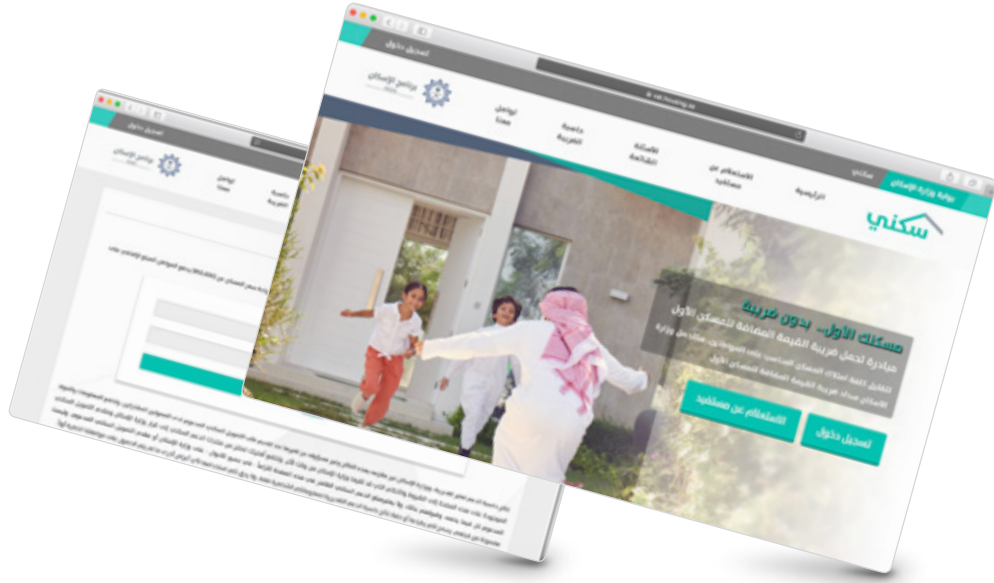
تسجيل دخول

بوابة وزارة الإسكان

سكني

برنامج الإسكان

سكني

الرئيسية

الاستعلام عن مستفيد

الأسئلة الشائعة

حاسبة الضريبة

تواصل معنا

مسكنك الأول.. بدون ضريبة

مبادرة تحمل ضريبة القيمة المضافة للمسكن الأول

الاستعلام عن مستفيد

تسجيل دخول

تسجيل دخول

برنامج الإسكان

تواصل معنا

حاسبة الضريبة